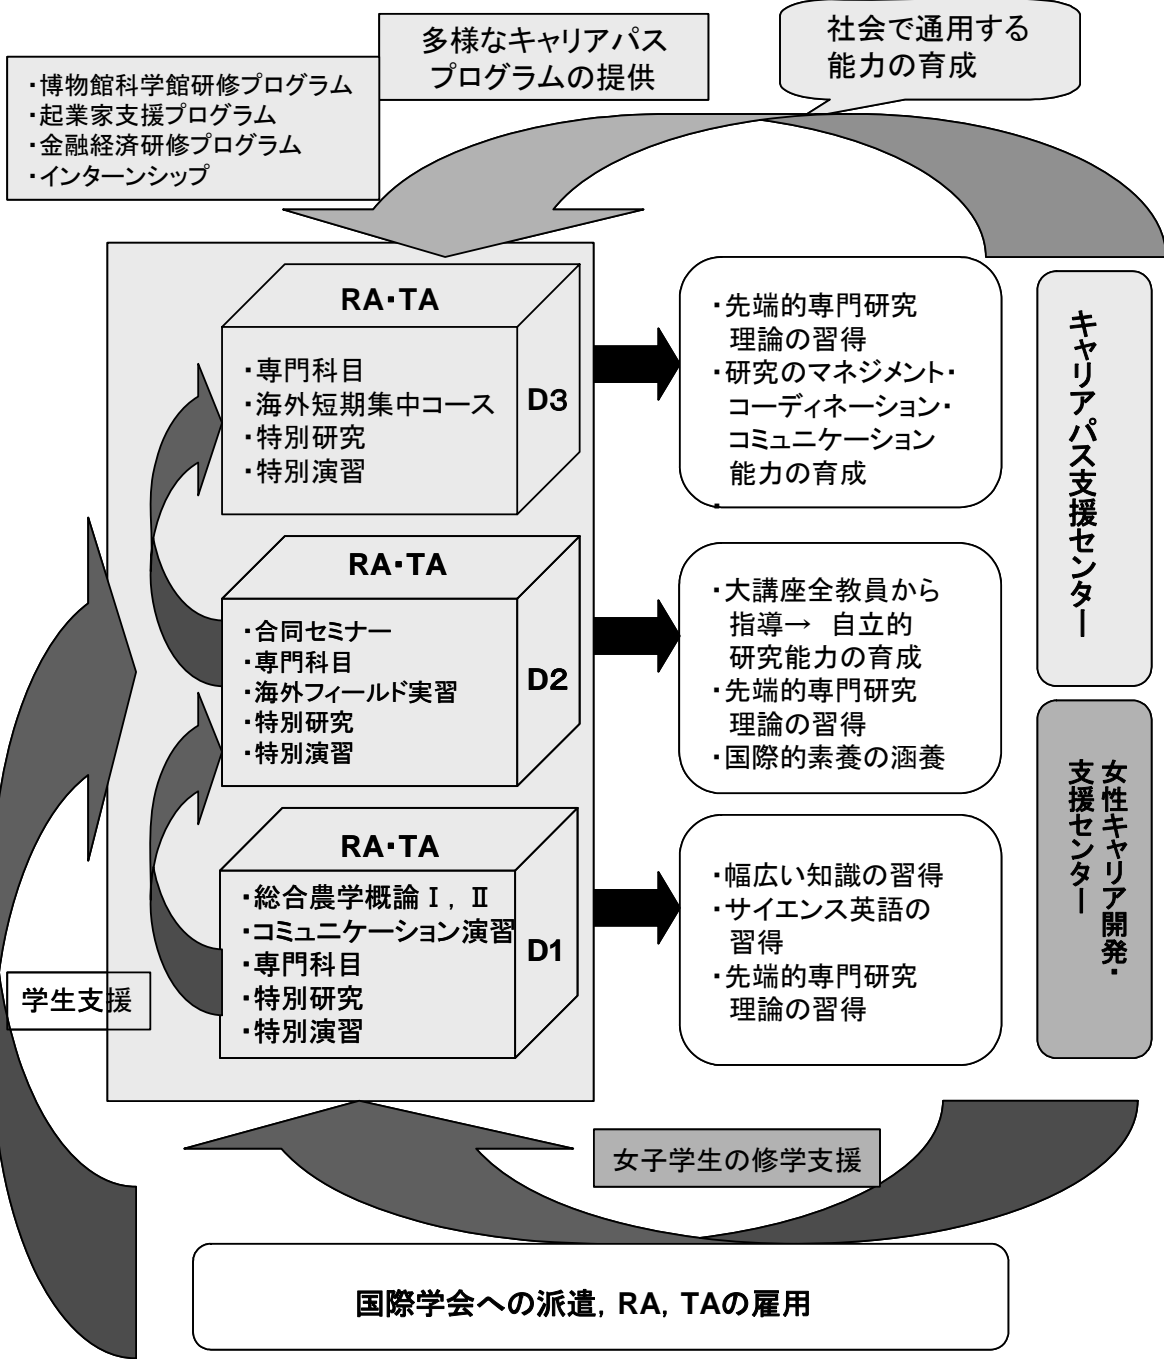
多様なキャリアパスプログラムの提供

社会で通用する能力の育成

・博物館科学館研修プログラム
・起業家支援プログラム
・金融経済研修プログラム
・インターンシップ

RA・TA

・専門科目
・海外短期集中コース
・特別研究
・特別演習

D3

・先端的専門研究理論の習得
・研究のマネジメント・コーディネーション・コミュニケーション能力の育成
・

キャリアパス支援センター

RA・TA

・合同セミナー
・専門科目
・海外フィールド実習
・特別研究
・特別演習

D2

・大講座全教員から指導→ 自立的研究能力の育成
・先端的専門研究理論の習得
・国際的素養の涵養

女性キャリア開発・支援センター

RA・TA

・総合農学概論Ⅰ，Ⅱ
・コミュニケーション演習
・専門科目
・特別研究
・特別演習

D1

・幅広い知識の習得
・サイエンス英語の習得
・先端的専門研究理論の習得

学生支援

女子学生の修学支援

国際学会への派遣，RA，TAの雇用